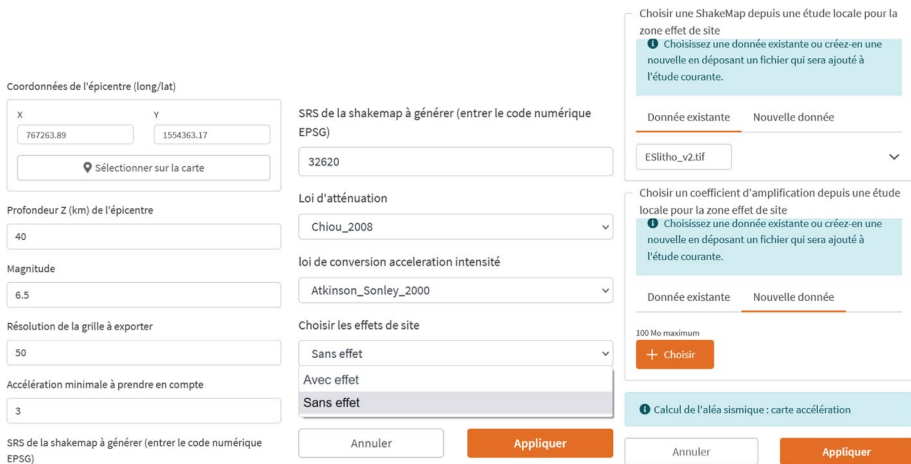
Coordonnées de l'épicentre (long/lat)

X
767263.89

Y
1554363.17

Sélectionner sur la carte

Profondeur Z (km) de l'épicentre
40

Magnitude
6.5

Résolution de la grille à exporter
50

Accélération minimale à prendre en compte
3

SRS de la shakemap à générer (entrer le code numérique EPSG)

SRS de la shakemap à générer (entrer le code numérique EPSG)
32620

Loi d'atténuation
Chiou_2008

loi de conversion acceleration intensité
Atkinson_Sonley_2000

Choisir les effets de site
Sans effet
Avec effet
Sans effet

Annuler
Appliquer

Choisir une ShakeMap depuis une étude locale pour la zone effet de site
Choisissez une donnée existante ou créez-en une nouvelle en déposant un fichier qui sera ajouté à l'étude courante.

Donnée existante
Nouvelle donnée

ESlitho_v2.tif

Choisir un coefficient d'amplification depuis une étude locale pour la zone effet de site
Choisissez une donnée existante ou créez-en une nouvelle en déposant un fichier qui sera ajouté à l'étude courante.

Donnée existante
Nouvelle donnée

100 Mo maximum
+ Choisir

Calcul de l'aléa sismique : carte accélération

Annuler
Appliquer